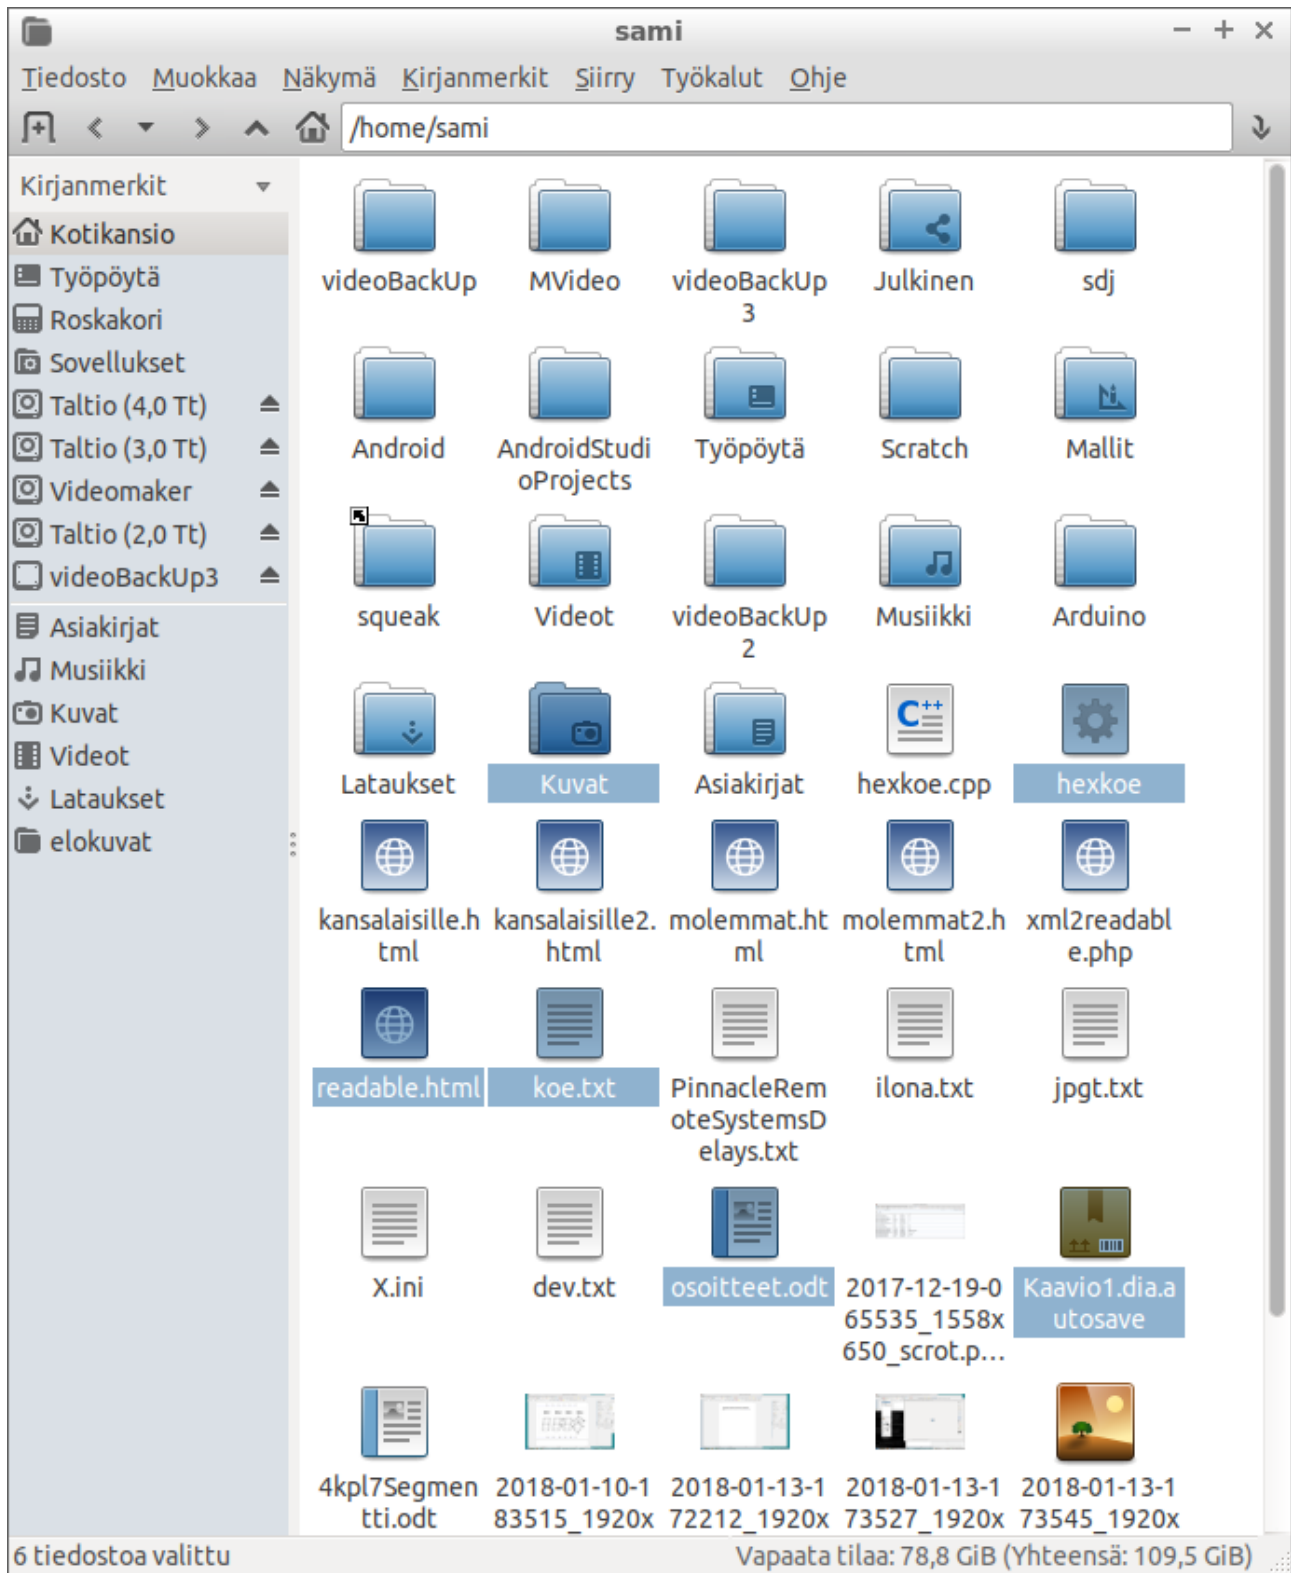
sami

Tiedosto Muokkaa Näkymä Kirjanmerkit Siirry Työkalut Ohje

/home/sami

Kirjanmerkit
Kotikansio
Työpöytä
Roskakori
Sovellukset
Taltio (4,0 Tt)
Taltio (3,0 Tt)
Videomaker
Taltio (2,0 Tt)
videoBackUp3
Asiakirjat
Musiikki
Kuvat
Videot
Lataukset
elokuvat

videoBackUp
MVideo
videoBackUp3
Julkinen
sdj
Android
AndroidStudioProjects
Työpöytä
Scratch
Mallit
squeak
Videot
videoBackUp2
Musiikki
Arduino
Lataukset
Kuvat
Asiakirjat
hexkoe.cpp
hexkoe
kansalaisille.html
kansalaisille2.html
molemmat.html
molemmat2.html
xml2readable.php
readable.html
koe.txt
PinnacleRemoteSystemsDelays.txt
ilona.txt
jpgt.txt
X.ini
dev.txt
osoitteet.odt
2017-12-19-065535_1558x650_scrot.p...
Kaavio1.dia.autosave
4kpl7Segmentti.odt
2018-01-10-183515_1920x
2018-01-13-172212_1920x
2018-01-13-173527_1920x
2018-01-13-173545_1920x

6 tiedostoa valittu
Vapaata tilaa: 78,8 GiB (Yhteensä: 109,5 GiB)